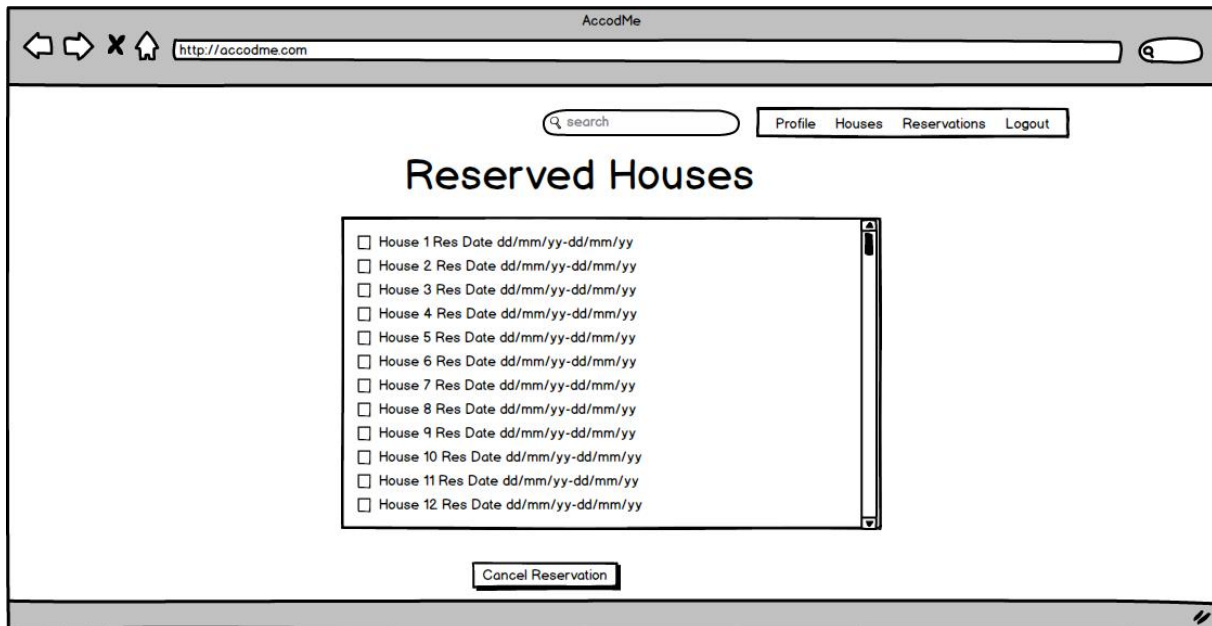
AccodMe

http://accodme.com

search

Profile Houses Reservations Logout

Reserved Houses

House 1 Res Date dd/mm/yy-dd/mm/yy
House 2 Res Date dd/mm/yy-dd/mm/yy
House 3 Res Date dd/mm/yy-dd/mm/yy
House 4 Res Date dd/mm/yy-dd/mm/yy
House 5 Res Date dd/mm/yy-dd/mm/yy
House 6 Res Date dd/mm/yy-dd/mm/yy
House 7 Res Date dd/mm/yy-dd/mm/yy
House 8 Res Date dd/mm/yy-dd/mm/yy
House 9 Res Date dd/mm/yy-dd/mm/yy
House 10 Res Date dd/mm/yy-dd/mm/yy
House 11 Res Date dd/mm/yy-dd/mm/yy
House 12 Res Date dd/mm/yy-dd/mm/yy

Cancel Reservation